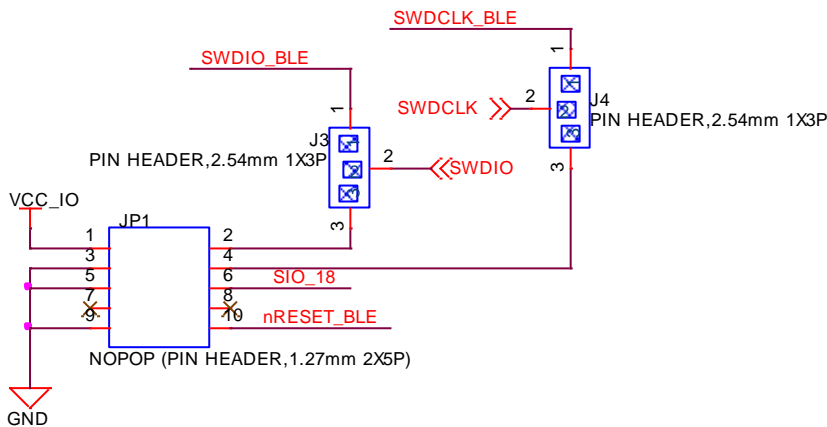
SWDCLK_BLE

1

SWDIO_BLE

SWDCLK

2

J4

PIN HEADER,2.54mm 1X3P

1

J3

PIN HEADER,2.54mm 1X3P

2

SWDIO

3

3

VCC_IO

JP1

1

2

3

4

5

6

SIO_18

7

8

9

10

nRESET_BLE

NOPOP (PIN HEADER,1.27mm 2X5P)

GND